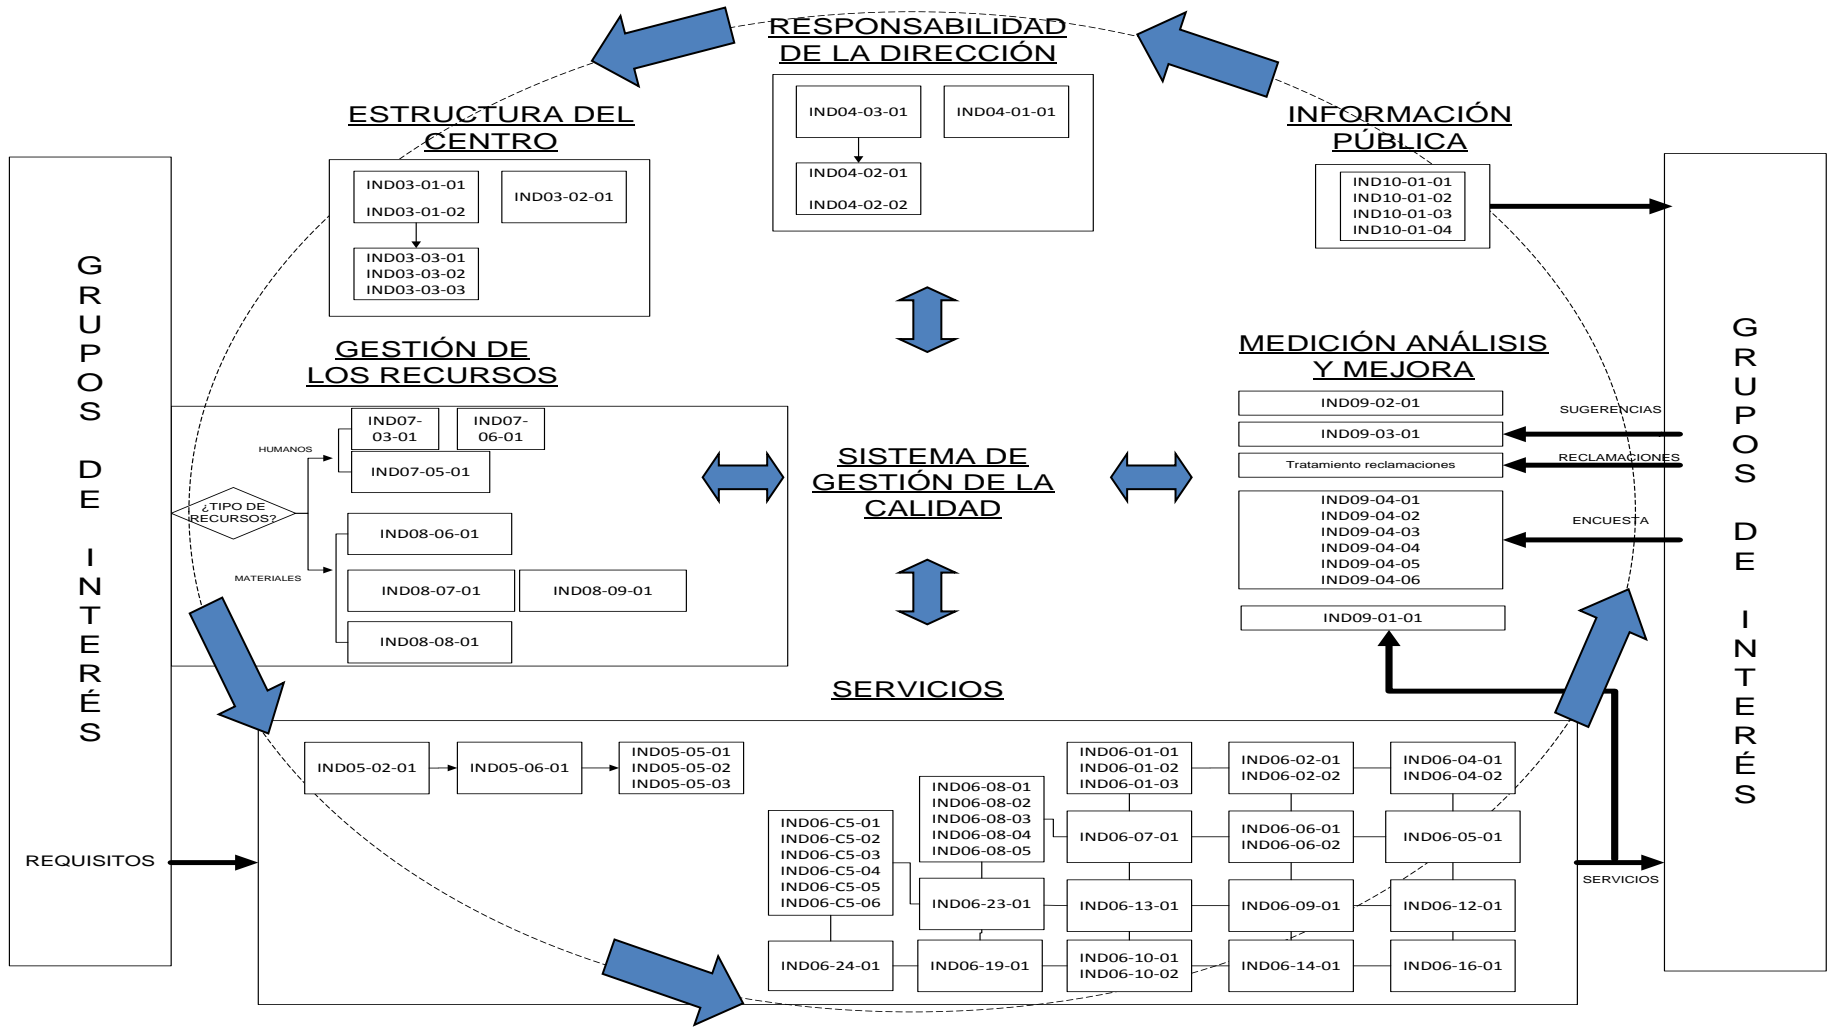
RESPONSABILIDAD DE LA DIRECCIÓN

IND04-03-01
IND04-01-01
IND04-02-01
IND04-02-02

ESTRUCTURA DEL CENTRO

IND03-01-01
IND03-01-02
IND03-02-01
IND03-03-01
IND03-03-02
IND03-03-03

INFORMACIÓN PÚBLICA

IND10-01-01
IND10-01-02
IND10-01-03
IND10-01-04

G R U P O S D E I N T E R É S

GESTIÓN DE LOS RECURSOS

HUMANOS
IND07-03-01
IND07-06-01
IND07-05-01
¿TIPO DE RECURSOS?
MATERIALES
IND08-06-01
IND08-07-01
IND08-09-01
IND08-08-01

SISTEMA DE GESTIÓN DE LA CALIDAD

MEDICIÓN ANÁLISIS Y MEJORA

IND09-02-01
SUGERENCIAS
IND09-03-01
RECLAMACIONES
Tratamiento reclamaciones
ENCUESTA
IND09-04-01
IND09-04-02
IND09-04-03
IND09-04-04
IND09-04-05
IND09-04-06
IND09-01-01

G R U P O S D E I N T E R É S

SERVICIOS

REQUISITOS

IND05-02-01
IND05-06-01
IND05-05-01
IND05-05-02
IND05-05-03

IND06-01-01
IND06-01-02
IND06-01-03
IND06-02-01
IND06-02-02
IND06-04-01
IND06-04-02
IND06-08-01
IND06-08-02
IND06-08-03
IND06-08-04
IND06-08-05
IND06-07-01
IND06-06-01
IND06-06-02
IND06-05-01
IND06-C5-01
IND06-C5-02
IND06-C5-03
IND06-C5-04
IND06-C5-05
IND06-C5-06
IND06-23-01
IND06-13-01
IND06-09-01
IND06-12-01
SERVICIOS
IND06-24-01
IND06-19-01
IND06-10-01
IND06-10-02
IND06-14-01
IND06-16-01